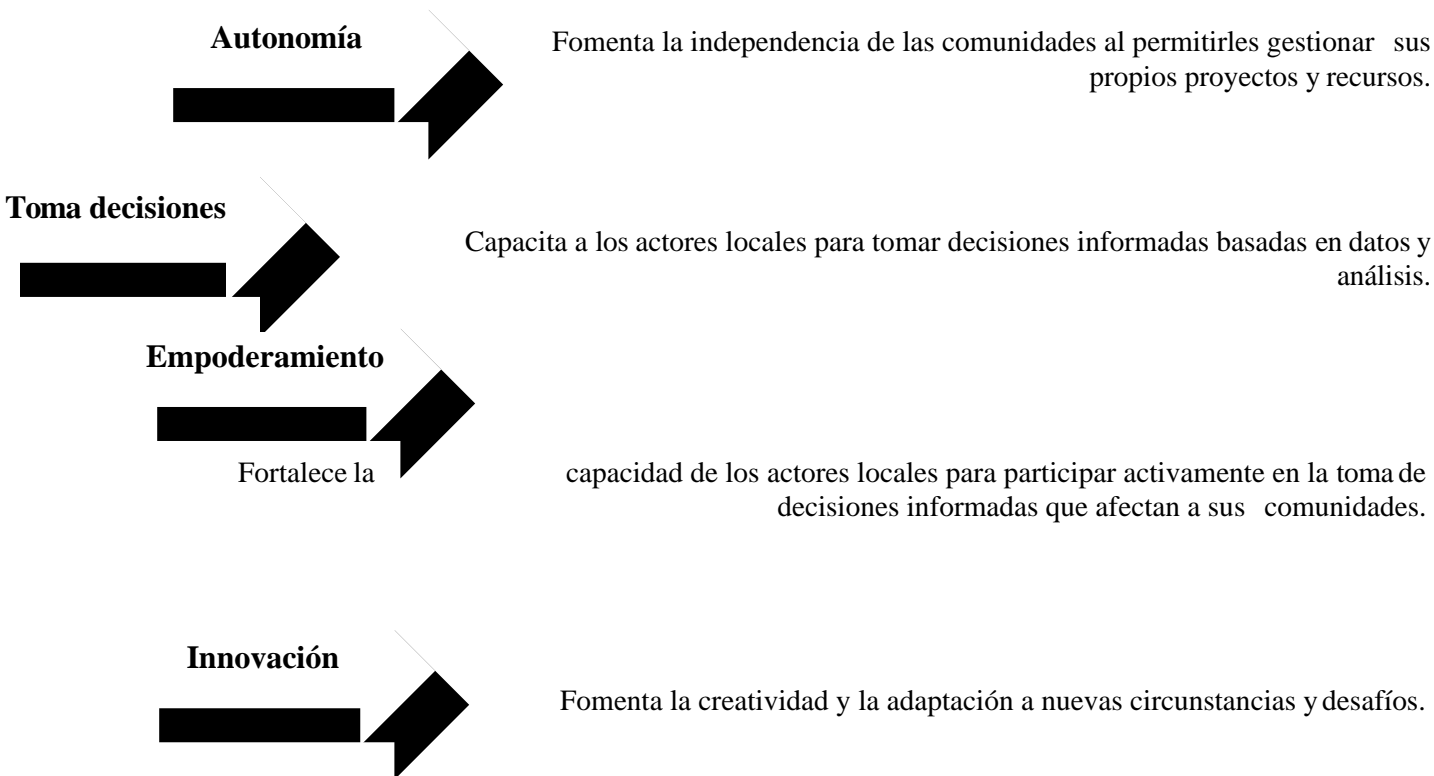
Autonomía

Fomenta la independencia de las comunidades al permitirles gestionar sus propios proyectos y recursos.

Toma decisiones

Capacita a los actores locales para tomar decisiones informadas basadas en datos y análisis.

Empoderamiento

Fortalece la capacidad de los actores locales para participar activamente en la toma de decisiones informadas que afectan a sus comunidades.

Innovación

Fomenta la creatividad y la adaptación a nuevas circunstancias y desafíos.